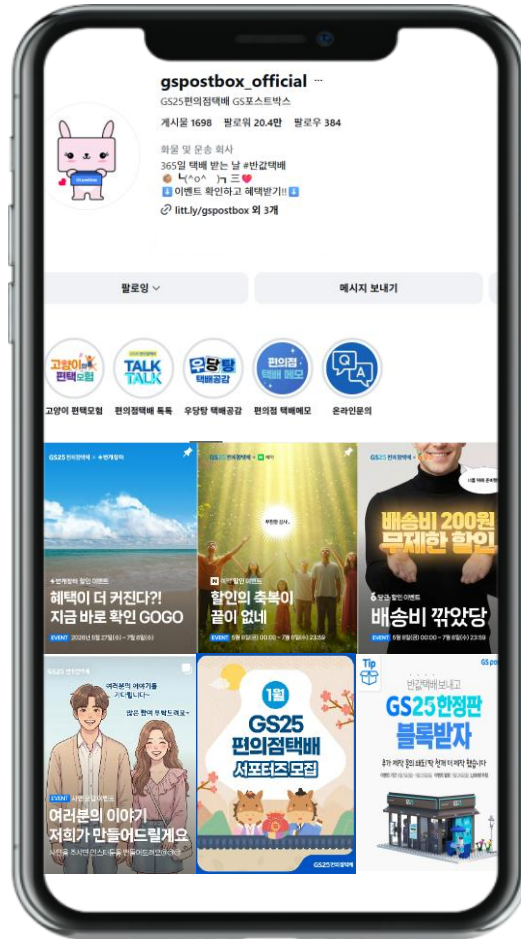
gspostbox_official ···

GS25편의점택배 GS포스트박스

게시물 1698 팔로워 20.4만 팔로우 384

화물 및 운송 회사

365일 택배 받는 날 #반값택배

ㄴ(^o^)ㄱ 三

⬇️이벤트 확인하고 혜택받기!!⬇️

litt.ly/gspostbox 외 3개

팔로잉

메시지 보내기

고양이 편택모험

TALK TALK

우당탕 택배공감

편의점 택배 메모

Q A

고양이 편택모험 편의점택배 톡톡 우당탕 택배공감 편의점 택배메모 온라인문의

GS25

혜택이 더 커진다?! 지금 바로 확인 GOGO

EVENT

GS25

할인의 축복이 끝이 없네

GS25

배송비 200원 무제한 할인

배송비 깎았당

EVENT

GS25

여러분의 이야기를 기다립니다

여러분의 이야기 저희가 만들어드릴게요

EVENT

1월

GS25 편의점택배 서포터즈 모집

GS25편의점택배

Tip

반값택배 보내고

GS25한정판 블록받자

GS25